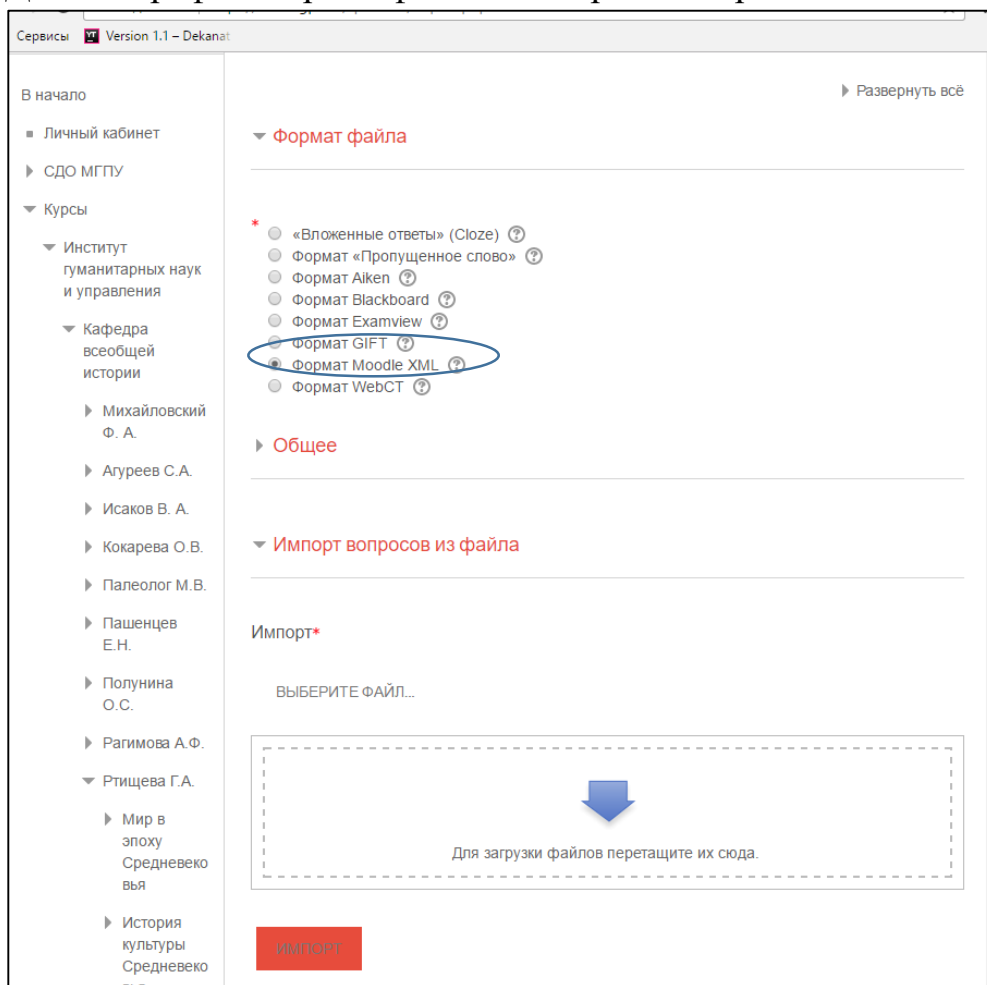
Сервисы Version 1.1 – Dekanat

В начало

Личный кабинет

СДО МГПУ

Курсы

Институт гуманитарных наук и управления

Кафедра всеобщей истории

Михайловский Ф. А.

Агуреев С.А.

Исаков В. А.

Кокарева О.В.

Палеолог М.В.

Пашенцев Е.Н.

Полунина О.С.

Рагимова А.Ф.

Ртищева Г.А.

Мир в эпоху Средневековья

История культуры Средневеко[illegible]

Развернуть всё

Формат файла

*
«Вложенные ответы» (Cloze)
Формат «Пропущенное слово»
Формат Aiken
Формат Blackboard
Формат Examview
Формат GIFT
Формат Moodle XML
Формат WebCT

Общее

Импорт вопросов из файла

Импорт*

ВЫБЕРИТЕ ФАЙЛ...

Для загрузки файлов перетащите их сюда.

ИМПОРТ